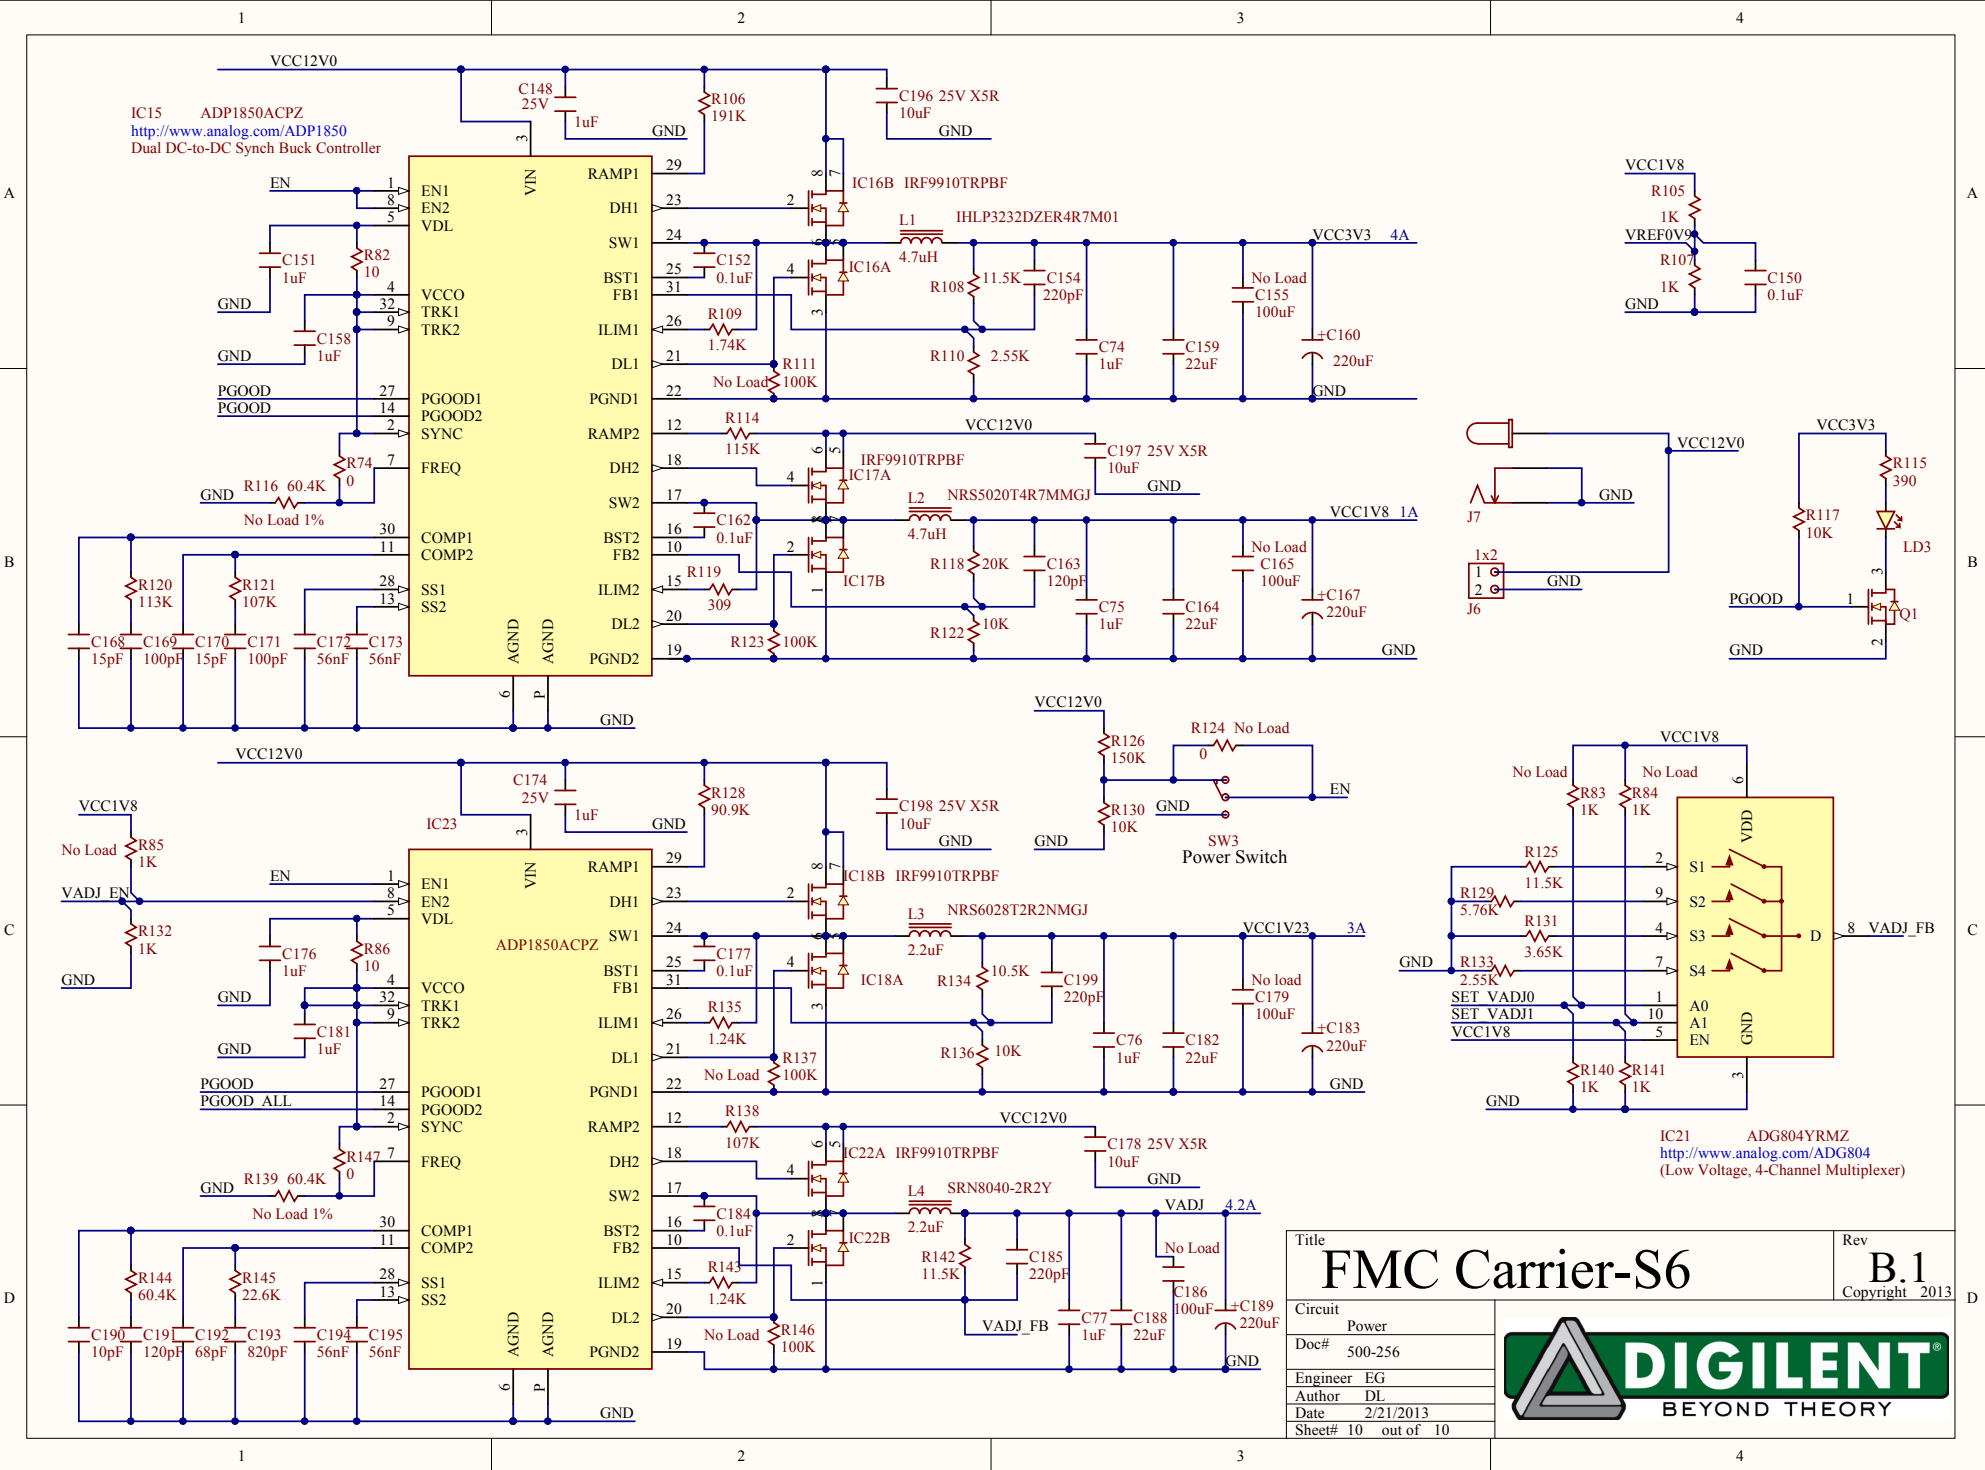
1 2 3 4

A B C D

VCC12V0

IC15 ADP1850ACPZ
http://www.analog.com/ADP1850
Dual DC-to-DC Synch Buck Controller

C148 25V 1uF GND
R106 191K
C196 25V X5R 10uF GND

EN
EN1 EN2 VDL VIN RAMP1 DH1 SW1 BST1 FB1 ILIM1 DL1 PGND1 RAMP2 DH2 SW2 BST2 FB2 ILIM2 DL2 PGND2
VCCO TRK1 TRK2 PGOOD1 PGOOD2 SYNC FREQ COMP1 COMP2 SS1 SS2 AGND AGND

C151 1uF
R82 10
GND
C158 1uF
GND
PGOOD
PGOOD
R74 0
GND R116 60.4K
No Load 1%

IC16B IRF9910TRPBF
L1 IHLP3232DZER4R7M01
4.7uH
VCC3V3 4A
C152 0.1uF
IC16A
R108 11.5K
C154 220pF
No Load C155 100uF
R109 1.74K
+C160 220uF
R110 2.55K
C74 1uF
C159 22uF
No Load R111 100K
GND

R114 115K
VCC12V0
C197 25V X5R 10uF GND
IRF9910TRPBF IC17A
L2 NRS5020T4R7MMGJ
4.7uH
VCC1V8 1A
C162 0.1uF
IC17B
R118 20K
C163 120pF
No Load C165 100uF
R119 309
+C167 220uF
C75 1uF
C164 22uF
R122 10K
R123 100K
GND

R120 113K
R121 107K
C168 15pF C169 100pF C170 15pF C171 100pF C172 56nF C173 56nF
GND

VCC1V8
R105 1K
VREF0V9
R107 1K
GND
C150 0.1uF

J7
GND
VCC12V0
1x2
GND
J6

VCC3V3
R115 390
R117 10K
LD3
PGOOD
Q1
GND

VCC12V0
IC23
C174 25V 1uF GND
R128 90.9K
C198 25V X5R 10uF GND

VCC12V0
R126 150K
R124 No Load 0
EN
R130 10K
GND
GND
SW3
Power Switch

VCC1V8
No Load R85 1K
VADJ_EN
R132 1K
GND

EN
ADP1850ACPZ
C176 1uF
R86 10
GND
C181 1uF
GND
PGOOD
PGOOD_ALL
R147 0
GND R139 60.4K
No Load 1%

IC18B IRF9910TRPBF
L3 NRS6028T2R2NMGJ
2.2uF
VCC1V23 3A
C177 0.1uF
IC18A
R134 10.5K
C199 220pF
No load C179 100uF
R135 1.24K
+C183 220uF
R136 10K
C76 1uF
C182 22uF
No Load R137 100K
GND

R138 107K
VCC12V0
IC22A IRF9910TRPBF
C178 25V X5R 10uF GND
L4 SRN8040-2R2Y
2.2uF
VADJ 4.2A
C184 0.1uF
IC22B
R142 11.5K
C185 220pF
No Load C186 100uF
R143 1.24K
+C189 220uF
VADJ_FB
C77 1uF
C188 22uF
No Load R146 100K
GND

R144 60.4K
R145 22.6K
C190 10pF C191 120pF C192 68pF C193 820pF C194 56nF C195 56nF
GND

VCC1V8
No Load R83 1K
No Load R84 1K
R125 11.5K
R129 5.76K
R131 3.65K
GND R133 2.55K
SET_VADJ0
SET_VADJ1
VCC1V8
S1 S2 S3 S4 D A0 A1 EN VDD GND
8 VADJ_FB
R140 1K R141 1K
GND

IC21 ADG804YRMZ
http://www.analog.com/ADG804
(Low Voltage, 4-Channel Multiplexer)

Title
FMC Carrier-S6
Rev
B.1
Copyright 2013
Circuit Power
Doc# 500-256
Engineer EG
Author DL
Date 2/21/2013
Sheet# 10 out of 10

DIGILENT®
BEYOND THEORY